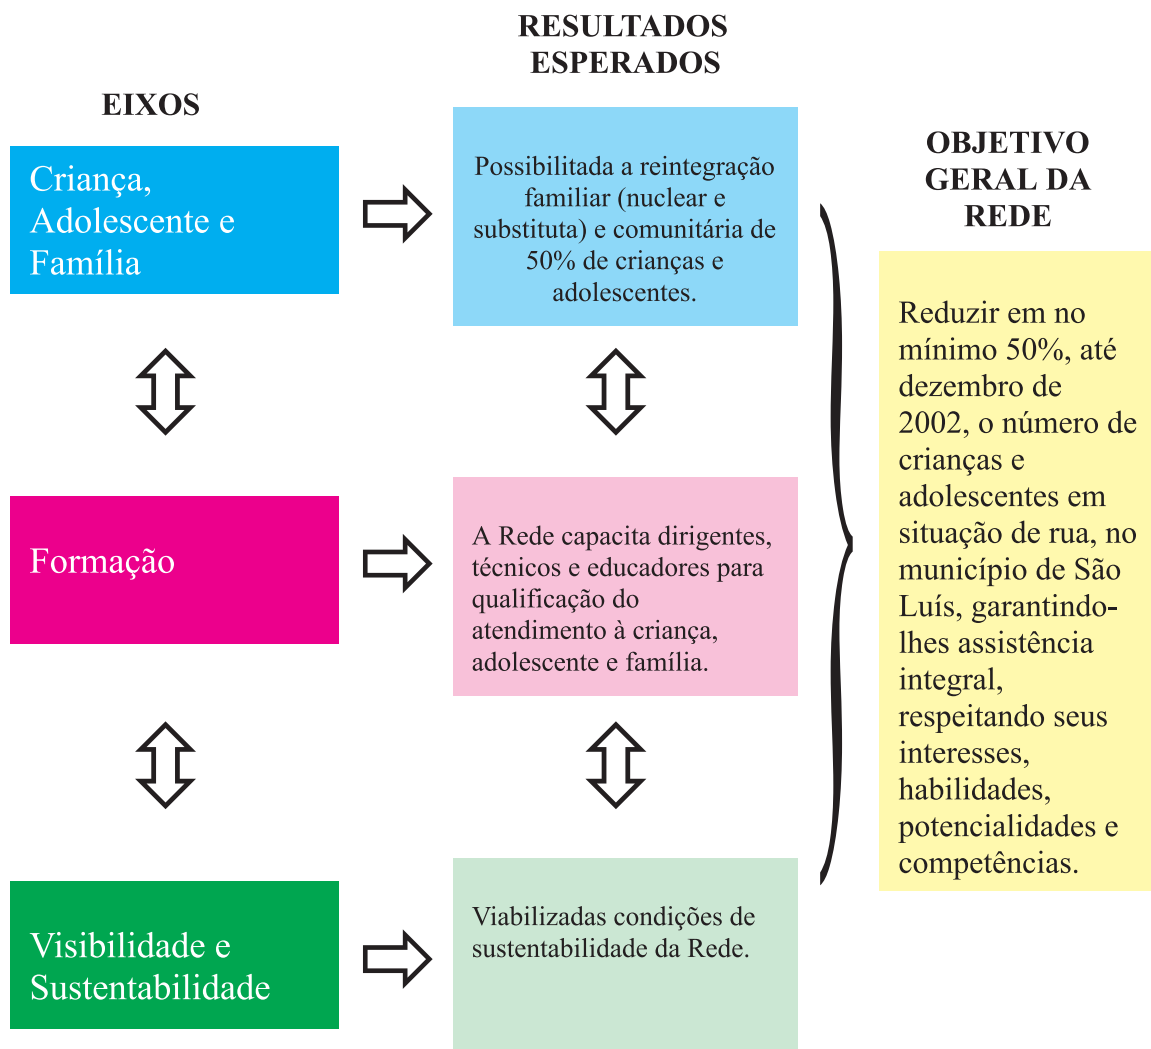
EIXOS

Criança, Adolescente e Família

Formação

Visibilidade e Sustentabilidade

RESULTADOS ESPERADOS

Possibilitada a reintegração familiar (nuclear e substituta) e comunitária de 50% de crianças e adolescentes.

A Rede capacita dirigentes, técnicos e educadores para qualificação do atendimento à criança, adolescente e família.

Viabilizadas condições de sustentabilidade da Rede.

OBJETIVO GERAL DA REDE

Reduzir em no mínimo 50%, até dezembro de 2002, o número de crianças e adolescentes em situação de rua, no município de São Luís, garantindo-lhes assistência integral, respeitando seus interesses, habilidades, potencialidades e competências.